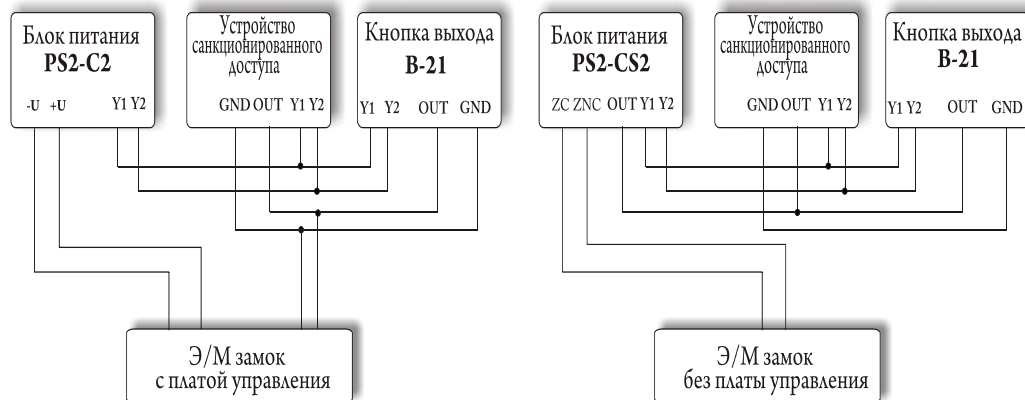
Блок питания
PS2-C2
-U +U Y1 Y2

Устройство санкционированного доступа
GND OUT Y1 Y2

Кнопка выхода
B-21
Y1 Y2 OUT GND

Э/М замок с платой управления

Блок питания
PS2-CS2
ZC ZNC OUT Y1 Y2

Устройство санкционированного доступа
GND OUT Y1 Y2

Кнопка выхода
B-21
Y1 Y2 OUT GND

Э/М замок без платы управления